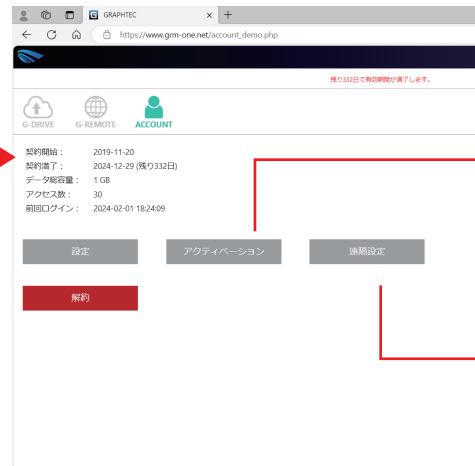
GRAPHTEC

https://www.grm-one.net/account_demo.php

残り332日で有効期限が満了します。

G-DRIVE G-REMOTE ACCOUNT

契約開始： 2019-11-20
契約満了： 2024-12-29 (残り332日)
データ総容量： 1 GB
アクセス数： 30
前回ログイン： 2024-02-01 18:24:09

設定

アクティベーション

遠隔設定

解約